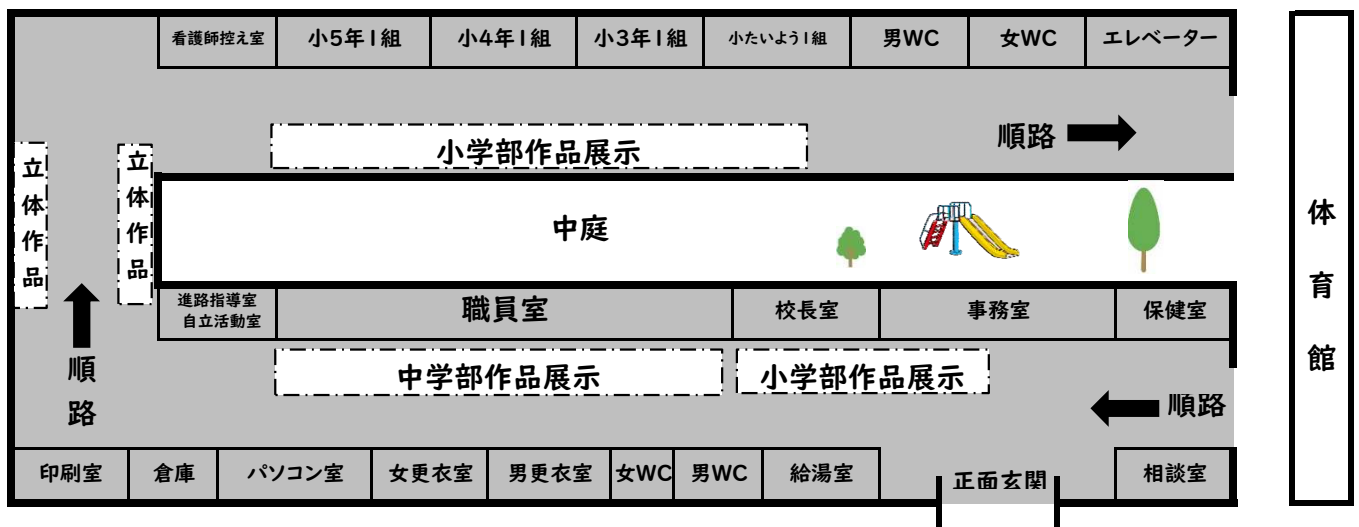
看護師控え室
小5年1組
小4年1組
小3年1組
小たいよう1組
男WC
女WC
エレベーター

小学部作品展示
順路

立体作品
立体作品

中庭

体育館

進路指導室 自立活動室
職員室
校長室
事務室
保健室

順路

中学部作品展示
小学部作品展示

順路

印刷室
倉庫
パソコン室
女更衣室
男更衣室
女WC
男WC
給湯室
正面玄関
相談室